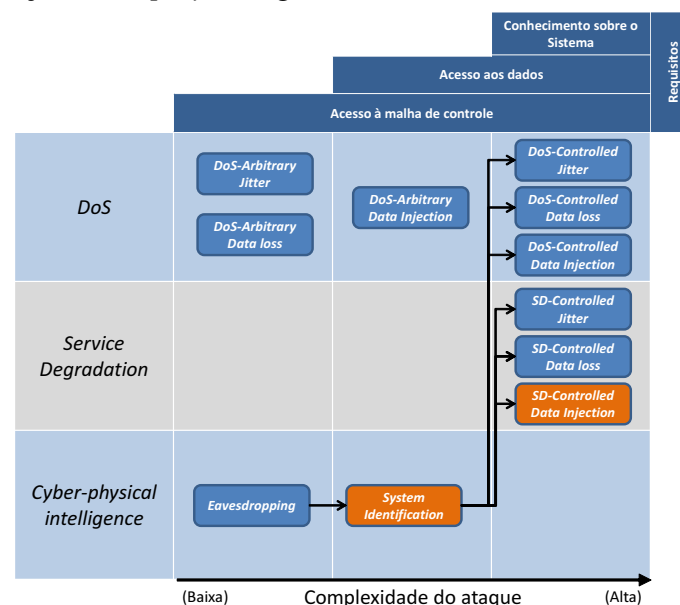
Conhecimento sobre o Sistema

Acesso aos dados

Acesso à malha de controle

Requisitos

DoS

DoS-Arbitrary Jitter

DoS-Arbitrary Data loss

DoS-Arbitrary Data Injection

DoS-Controlled Jitter

DoS-Controlled Data loss

DoS-Controlled Data Injection

Service Degradation

SD-Controlled Jitter

SD-Controlled Data loss

SD-Controlled Data Injection

Cyber-physical intelligence

Eavesdropping

System Identification

(Baixa) Complexidade do ataque (Alta)